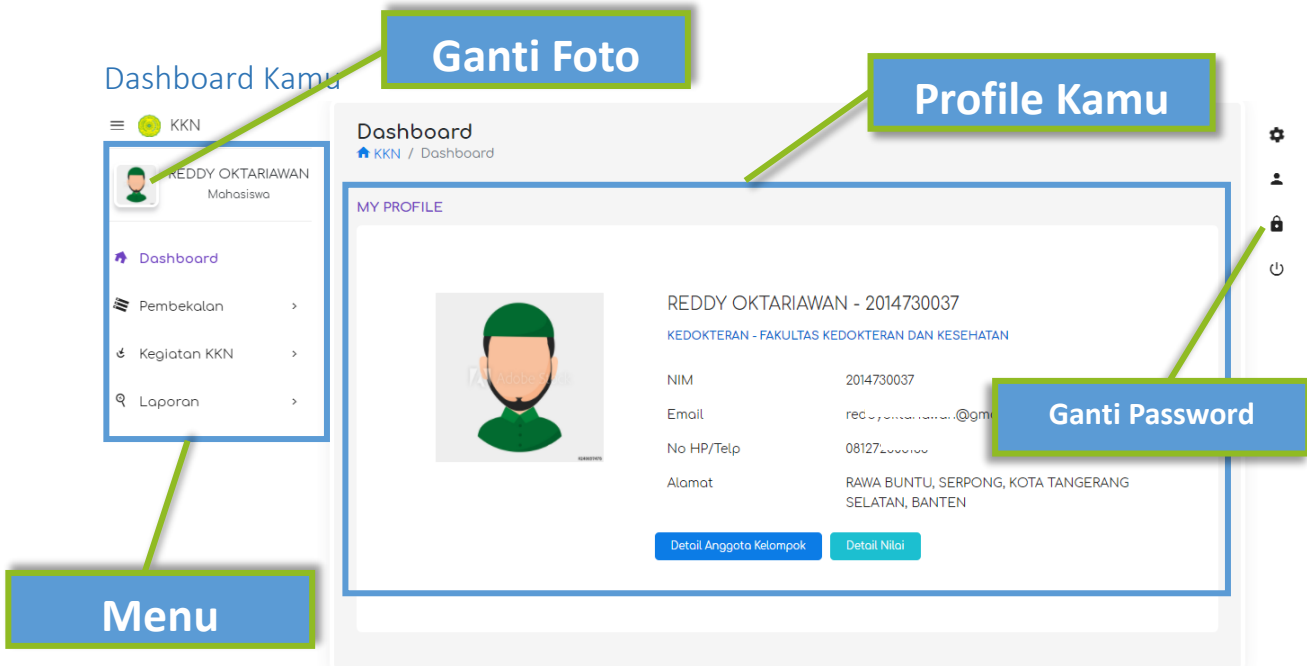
Dashboard Kamu

Ganti Foto

Profile Kamu

KKN

REDDY OKTARIAWAN
Mahasiswa

Dashboard
Pembekalan
Kegiatan KKN
Laporan

Dashboard
KKN / Dashboard

MY PROFILE

REDDY OKTARIAWAN - 2014730037

KEDOKTERAN - FAKULTAS KEDOKTERAN DAN KESEHATAN

| | |
|---|---|
| NIM | 2014730037 |
| Email | red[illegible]@gm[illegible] |
| No HP/Telp | 08127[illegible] |
| Alamat | RAWA BUNTU, SERPONG, KOTA TANGERANG SELATAN, BANTEN |

Detail Anggota Kelompok
Detail Nilai

Ganti Password

Menu